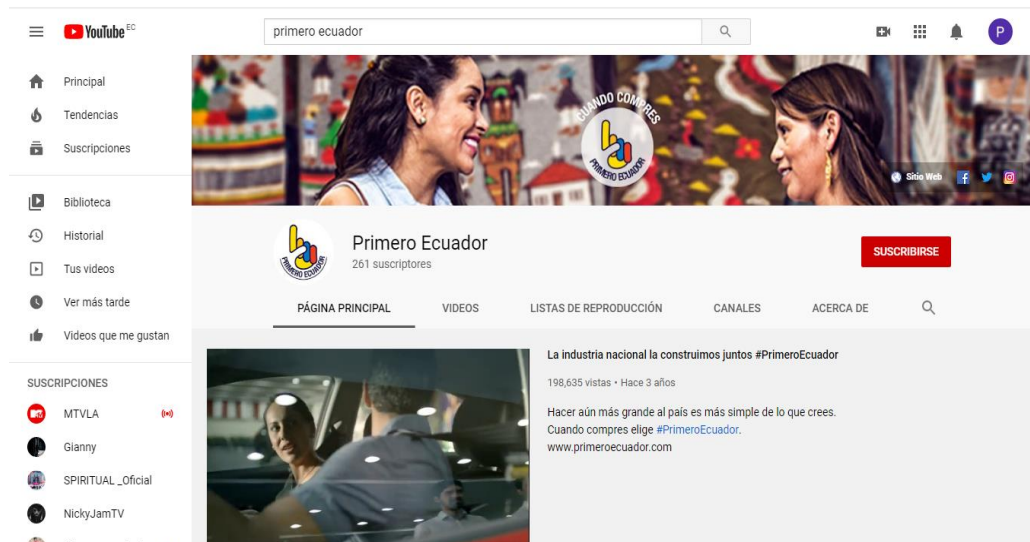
YouTube EC

primero ecuador

P

Principal
Tendencias
Suscripciones

Biblioteca
Historial
Tus videos
Ver más tarde
Videos que me gustan

SUSCRIPCIONES
MTVLA
Gianny
SPIRITUAL _Oficial
NickyJamTV

CUANDO COMPRES
PRIMERO ECUADOR

Sitio Web

PRIMERO ECUADOR

Primero Ecuador
261 suscriptores

SUSCRIBIRSE

PÁGINA PRINCIPAL
VIDEOS
LISTAS DE REPRODUCCIÓN
CANALES
ACERCA DE

La industria nacional la construimos juntos #PrimeroEcuador
198,635 vistas • Hace 3 años

Hacer aún más grande al país es más simple de lo que crees.
Cuando compres elige #PrimeroEcuador.
www.primeroecuador.com